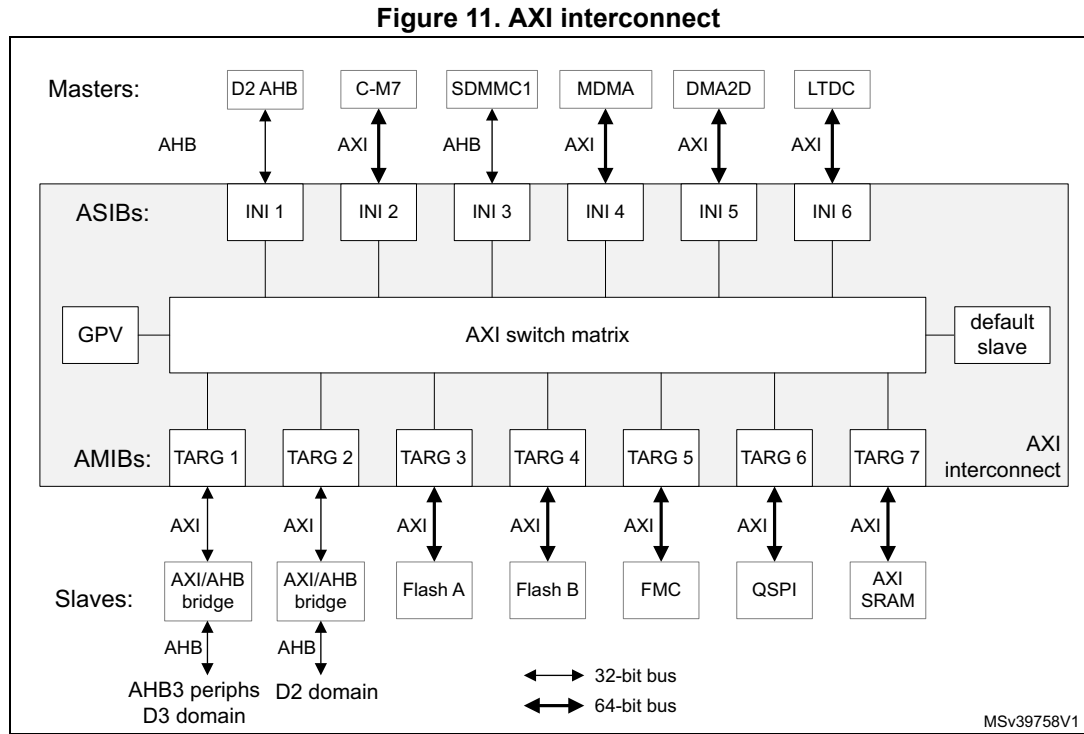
Figure 11. AXI interconnect

Masters:

D2 AHB

C-M7

SDMMC1

MDMA

DMA2D

LTDC

AHB

AXI

AHB

AXI

AXI

AXI

ASIBs:

INI 1

INI 2

INI 3

INI 4

INI 5

INI 6

GPV

AXI switch matrix

default slave

AMIBs:

TARG 1

TARG 2

TARG 3

TARG 4

TARG 5

TARG 6

TARG 7

AXI interconnect

AXI

AXI

AXI

AXI

AXI

AXI

AXI

Slaves:

AXI/AHB bridge

AXI/AHB bridge

Flash A

Flash B

FMC

QSPI

AXI SRAM

AHB

AHB

AHB3 periphs D3 domain

D2 domain

32-bit bus

64-bit bus

MSv39758V1